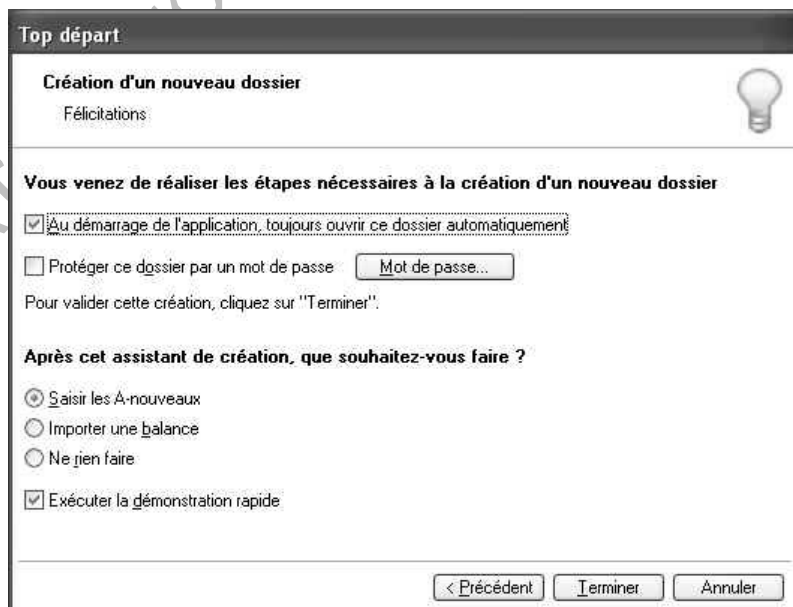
Top départ

Création d'un nouveau dossier

Félicitations

Vous venez de réaliser les étapes nécessaires à la création d'un nouveau dossier

Au démarrage de l'application, toujours ouvrir ce dossier automatiquement

Protéger ce dossier par un mot de passe

Mot de passe...

Pour valider cette création, cliquez sur "Terminer".

Après cet assistant de création, que souhaitez-vous faire ?

Saisir les A-nouveaux

Importer une balance

Ne rien faire

Exécuter la démonstration rapide

< Précédent

Terminer

Annuler